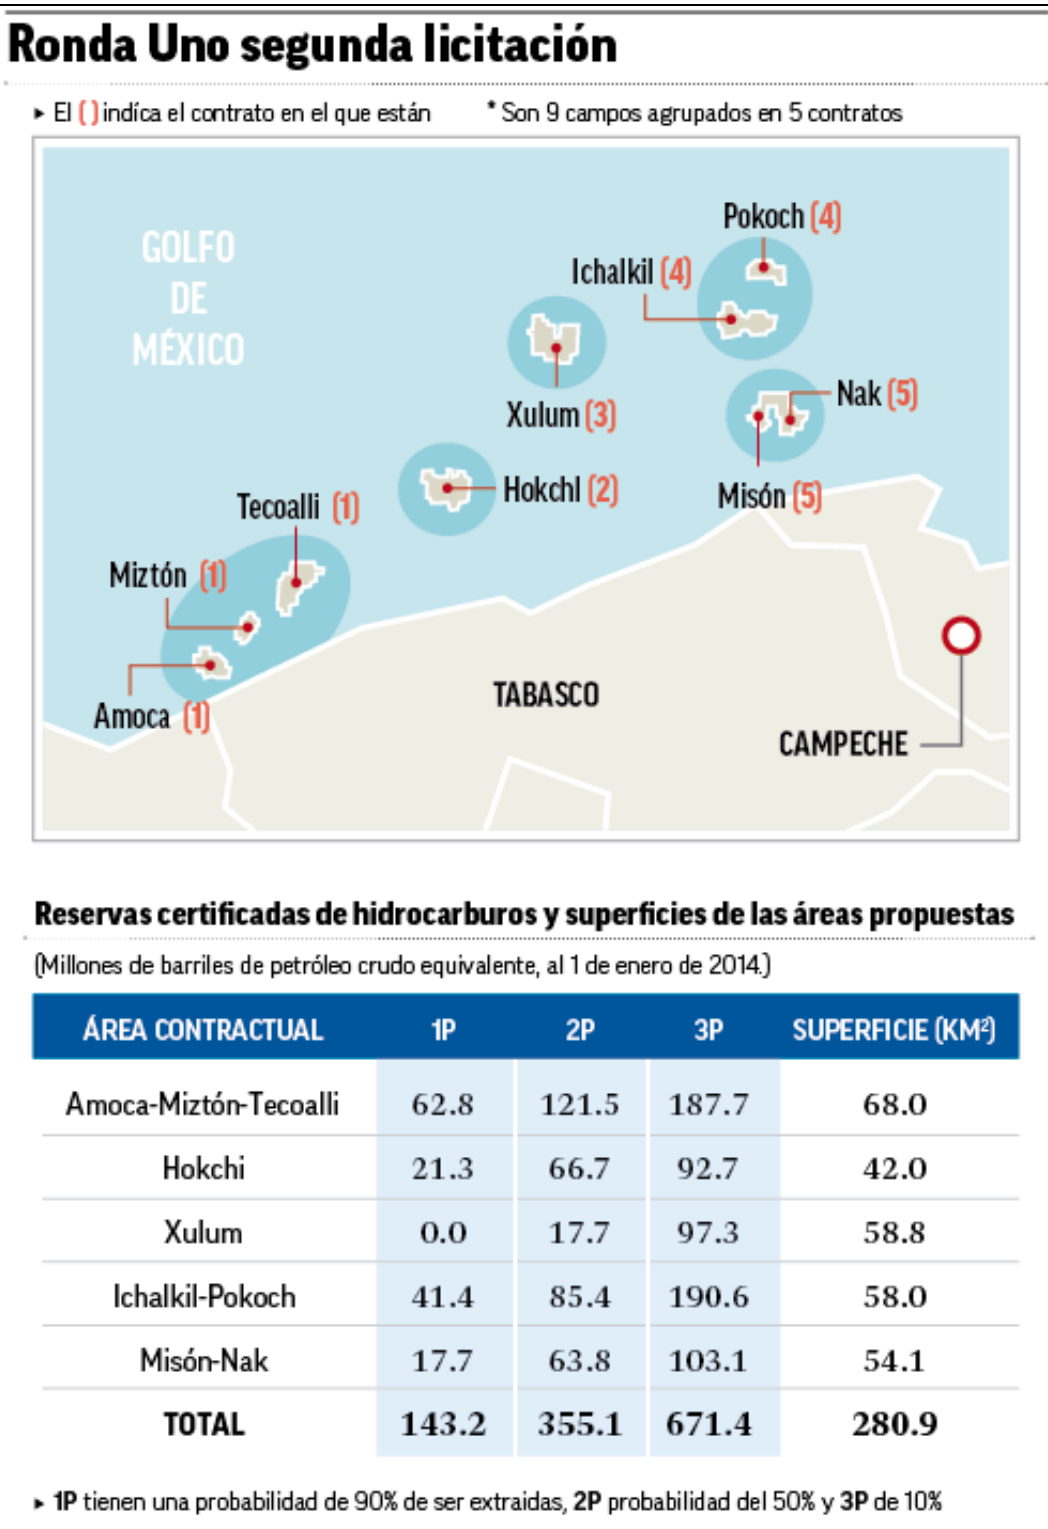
Ronda Uno segunda licitación

▸ El ( ) indíca el contrato en el que están

* Son 9 campos agrupados en 5 contratos

GOLFO DE MÉXICO

Pokoch (4)

Ichalkil (4)

Xulum (3)

Nak (5)

Hokchl (2)

Misón (5)

Tecoalli (1)

Miztón (1)

Amoca (1)

TABASCO

CAMPECHE

Reservas certificadas de hidrocarburos y superficies de las áreas propuestas

(Millones de barriles de petróleo crudo equivalente, al 1 de enero de 2014)

| ÁREA CONTRACTUAL | 1P | 2P | 3P | SUPERFICIE (KM²) |
|---|---|---|---|---|
| Amoca-Miztón-Tecoalli | 62.8 | 121.5 | 187.7 | 68.0 |
| Hokchi | 21.3 | 66.7 | 92.7 | 42.0 |
| Xulum | 0.0 | 17.7 | 97.3 | 58.8 |
| Ichalkil-Pokoch | 41.4 | 85.4 | 190.6 | 58.0 |
| Misón-Nak | 17.7 | 63.8 | 103.1 | 54.1 |
| TOTAL | 143.2 | 355.1 | 671.4 | 280.9 |

▸ 1P tienen una probabilidad de 90% de ser extraidas, 2P probabilidad del 50% y 3P de 10%